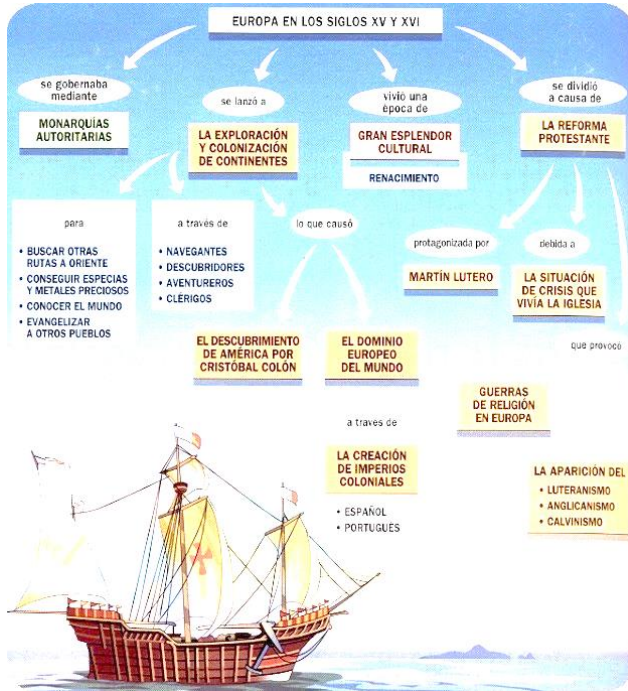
EUROPA EN LOS SIGLOS XV Y XVI

se gobernaba mediante

MONARQUÍAS AUTORITARIAS

se lanzó a

LA EXPLORACIÓN Y COLONIZACIÓN DE CONTINENTES

para

• BUSCAR OTRAS RUTAS A ORIENTE
• CONSEGUIR ESPECIAS Y METALES PRECIOSOS
• CONOCER EL MUNDO
• EVANGELIZAR A OTROS PUEBLOS

a través de

• NAVEGANTES
• DESCUBRIDORES
• AVENTUREROS
• CLÉRIGOS

lo que causó

EL DESCUBRIMIENTO DE AMÉRICA POR CRISTÓBAL COLÓN

EL DOMINIO EUROPEO DEL MUNDO

a traves de

LA CREACIÓN DE IMPERIOS COLONIALES

• ESPAÑOL
• PORTUGUÉS

vivió una época de

GRAN ESPLENDOR CULTURAL

RENACIMIENTO

se dividió a causa de

LA REFORMA PROTESTANTE

protagonizada por

MARTÍN LUTERO

debida a

LA SITUACIÓN DE CRISIS QUE VIVÍA LA IGLESIA

que provocó

GUERRAS DE RELIGIÓN EN EUROPA

LA APARICIÓN DEL

• LUTERANISMO
• ANGLICANISMO
• CALVINISMO